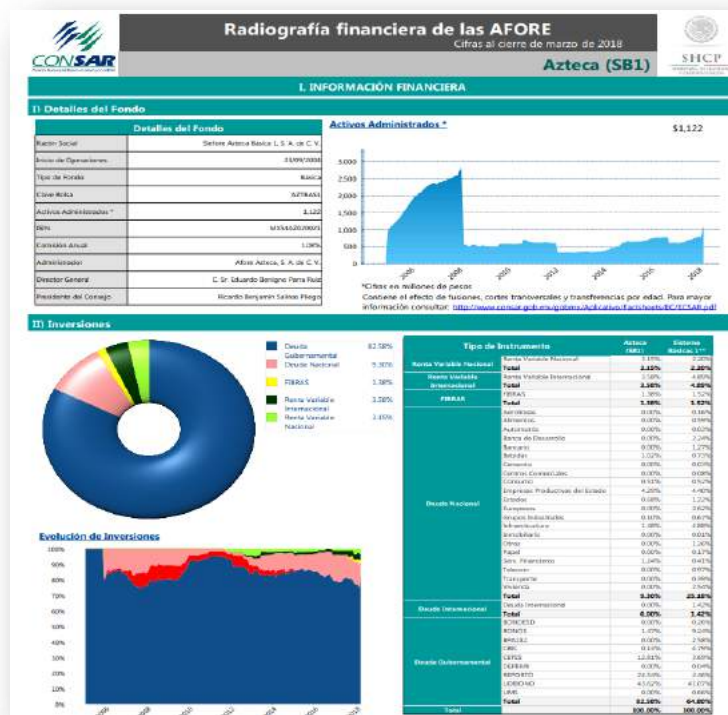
CONSAR

Radiografía financiera de las AFORE

Cifras al cierre de marzo de 2018

Azteca (SB1)

SHCP

I. INFORMACIÓN FINANCIERA

I) Detalles del Fondo

| Detalles del Fondo | |
|---|---|
| Razón Social | Siefore Azteca Básica 1, S.A. de C.V. |
| Inicio de Operaciones | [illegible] |
| Tipo de Fondo | Básica |
| Clave Bolsa | AZTBAS1 |
| Activos Administrados * | 1,122 |
| ISIN | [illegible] |
| Comisión Anual | 1.08% |
| Administrador | Afore Azteca, S.A. de C.V. |
| Director General | C. Sr. Eduardo Benigno Parra Ruiz |
| Presidente del Consejo | Ricardo Benjamín Salinas Pliego |

Activos Administrados *

$1,122

3,000
2,500
2,000
1,500
1,000
500
0

2006 2008 2010 2012 2014 2016 2018

*Cifras en millones de pesos

Contiene el efecto de fusiones, cortes transversales y transferencias por edad. Para mayor información consultar: http://www.consar.gob.mx/gobmx/Aplicativo/factsheets/EC/ECSAR.pdf

II) Inversiones

Deuda Gubernamental 82.58%
Deuda Nacional 9.30%
FIBRAS 1.38%
Renta Variable Internacional 3.38%
Renta Variable Nacional 3.45%

Evolución de Inversiones

100%
90%
80%
70%
60%
50%
40%
30%
20%
10%
0%

| Tipo de Instrumento | | Azteca (SB1) | Sistema Básicas 1** |
|---|---|---|---|
| Renta Variable Nacional | Renta Variable Nacional | 3.45% | 2.28% |
| | Total | 3.45% | 2.28% |
| Renta Variable Internacional | Renta Variable Internacional | 3.38% | 4.85% |
| | Total | 3.38% | 4.85% |
| FIBRAS | FIBRAS | 1.38% | 1.52% |
| | Total | 1.38% | 1.52% |
| Deuda Nacional | Aerolíneas | 0.00% | 0.16% |
| | Alimentos | 0.00% | 0.59% |
| | Automotriz | 0.00% | 0.02% |
| | Banca de Desarrollo | 0.00% | 2.24% |
| | Bancario | 0.00% | 1.27% |
| | Bebidas | 1.02% | 0.73% |
| | Cemento | 0.00% | 0.03% |
| | Centros Comerciales | 0.00% | 0.08% |
| | Consumo | 0.93% | 0.52% |
| | Empresas Productivas del Estado | 4.20% | 4.40% |
| | Estados | 0.00% | 1.22% |
| | Europeos | 0.00% | 3.62% |
| | Grupos Industriales | 0.00% | 0.67% |
| | Infraestructura | 1.48% | 4.88% |
| | Inmobiliario | 0.00% | 0.01% |
| | Otros | 0.00% | 1.26% |
| | Papel | 0.00% | 0.17% |
| | Serv. Financieros | 1.04% | 0.41% |
| | Telecom | 0.00% | 0.92% |
| | Transporte | 0.00% | 0.09% |
| | Vivienda | 0.63% | 2.54% |
| | Total | 9.30% | 25.18% |
| Deuda Internacional | Deuda Internacional | 0.00% | 1.42% |
| | Total | 0.00% | 1.42% |
| Deuda Gubernamental | BONDESD | 0.00% | 0.26% |
| | BONOS | 1.07% | 9.24% |
| | BPA182 | 0.00% | 2.58% |
| | CBIC | 0.10% | 4.79% |
| | CETES | 12.81% | 3.69% |
| | DEPBMX | 0.00% | 0.04% |
| | REPORTO | 25.50% | 2.46% |
| | UDIBONO | 43.02% | 41.07% |
| | UMS | 0.00% | 0.66% |
| | Total | 82.58% | 64.80% |
| Total | | 100.00% | 100.00% |